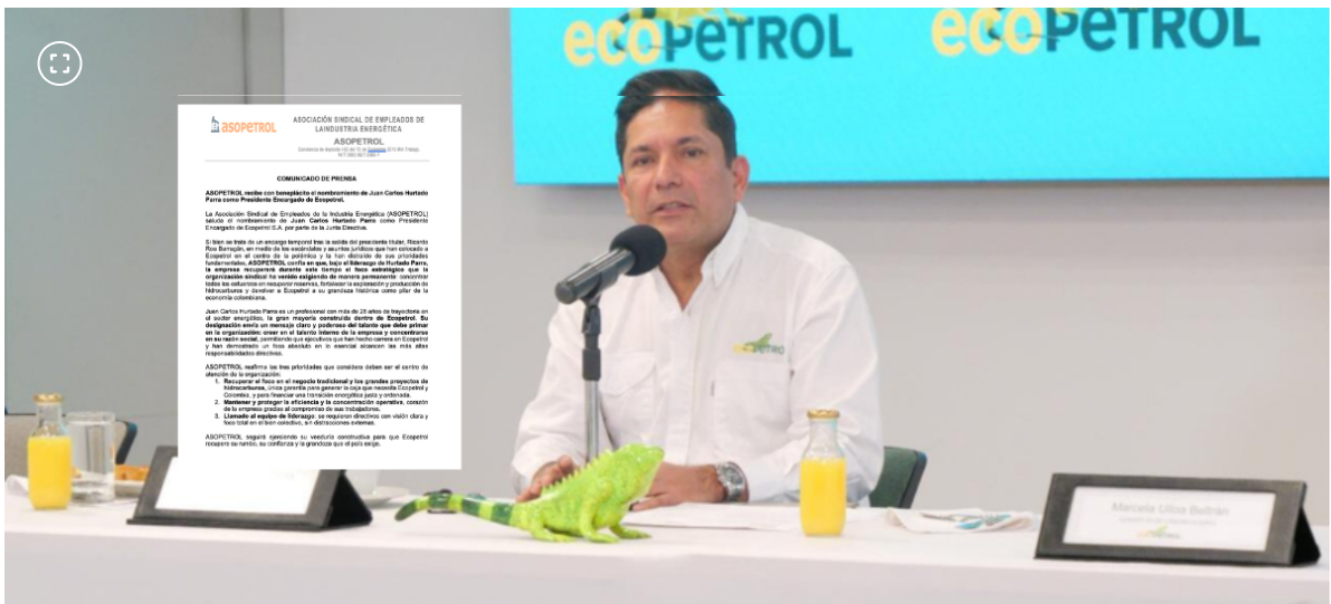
ecopetrol ecopetrol

asopetrol

ASOCIACIÓN SINDICAL DE EMPLEADOS DE LA INDUSTRIA ENERGÉTICA
ASOPETROL
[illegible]

COMUNICADO DE PRENSA

ASOPETROL recibe con beneplácito el nombramiento de Juan Carlos Hurtado Parra como Presidente Encargado de Ecopetrol.

La Asociación Sindical de Empleados de la Industria Energética (ASOPETROL) saluda el nombramiento de Juan Carlos Hurtado Parra como Presidente Encargado de Ecopetrol S.A. por parte de la Junta Directiva.

Si bien se trata de un encargo temporal tras la salida del presidente titular, Ricardo Roa Barragán, en medio de los escándalos y asuntos jurídicos que han colocado a Ecopetrol en el centro de la polémica y la han distraído de sus prioridades fundamentales, ASOPETROL confía en que, bajo el liderazgo de Hurtado Parra, la empresa recuperará durante este tiempo el foco estratégico que la organización sindical ha venido exigiendo de manera permanente: concentrar todos los esfuerzos en recuperar reservas, fortalecer la exploración y producción de hidrocarburos y devolver a Ecopetrol a su grandeza histórica como pilar de la economía colombiana.

Juan Carlos Hurtado Parra es un profesional con más de 28 años de trayectoria en el sector energético, la gran mayoría construida dentro de Ecopetrol. Su designación envía un mensaje claro y poderoso del talento que debe primar en la organización: creer en el talento interno de la empresa y concentrarse en su razón social, permitiendo que ejecutivos que han hecho carrera en Ecopetrol y han demostrado un foco absoluto en lo esencial alcancen las más altas responsabilidades directivas.

ASOPETROL reafirma las tres prioridades que considera deben ser el centro de atención de la organización:
1. Recuperar el foco en el negocio tradicional y los grandes proyectos de hidrocarburos, única garantía para generar la caja que necesita Ecopetrol y Colombia, y para financiar una transición energética justa y ordenada.
2. Mantener y proteger la eficiencia y la concentración operativa, corazón de la empresa gracias al compromiso de sus trabajadores.
3. Llamado al equipo de liderazgo: se requieren directivos con visión clara y foco total en el bien colectivo, sin distracciones externas.

ASOPETROL seguirá ejerciendo su veeduría constructiva para que Ecopetrol recupere su rumbo, su confianza y la grandeza que el país exige.

ecopetrol

Marcela Ulloa Beltrán
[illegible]